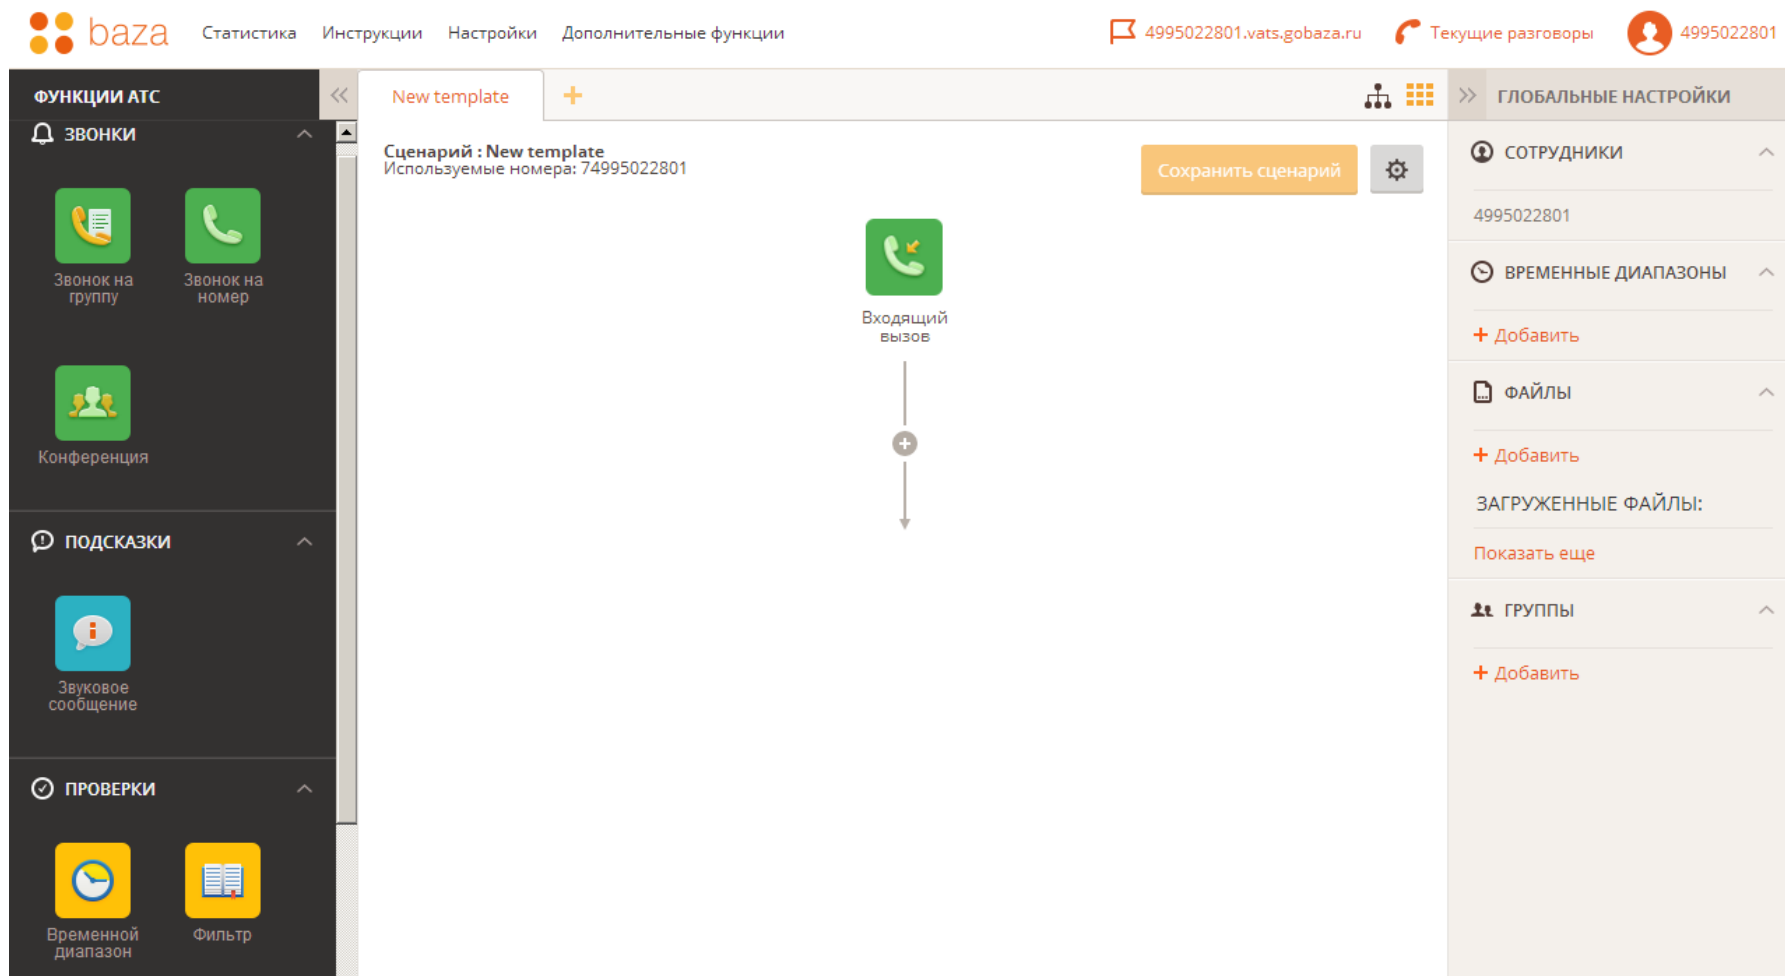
baza Статистика Инструкции Настройки Дополнительные функции 4995022801.vats.gobaza.ru Текущие разговоры 4995022801

ФУНКЦИИ АТС

ЗВОНКИ

Звонок на группу

Звонок на номер

Конференция

ПОДСКАЗКИ

Звуковое сообщение

ПРОВЕРКИ

Временной диапазон

Фильтр

New template +

Сценарий : New template
Используемые номера: 74995022801

Сохранить сценарий

Входящий вызов

ГЛОБАЛЬНЫЕ НАСТРОЙКИ

СОТРУДНИКИ

4995022801

ВРЕМЕННЫЕ ДИАПАЗОНЫ

+ Добавить

ФАЙЛЫ

+ Добавить

ЗАГРУЖЕННЫЕ ФАЙЛЫ:

Показать еще

ГРУППЫ

+ Добавить